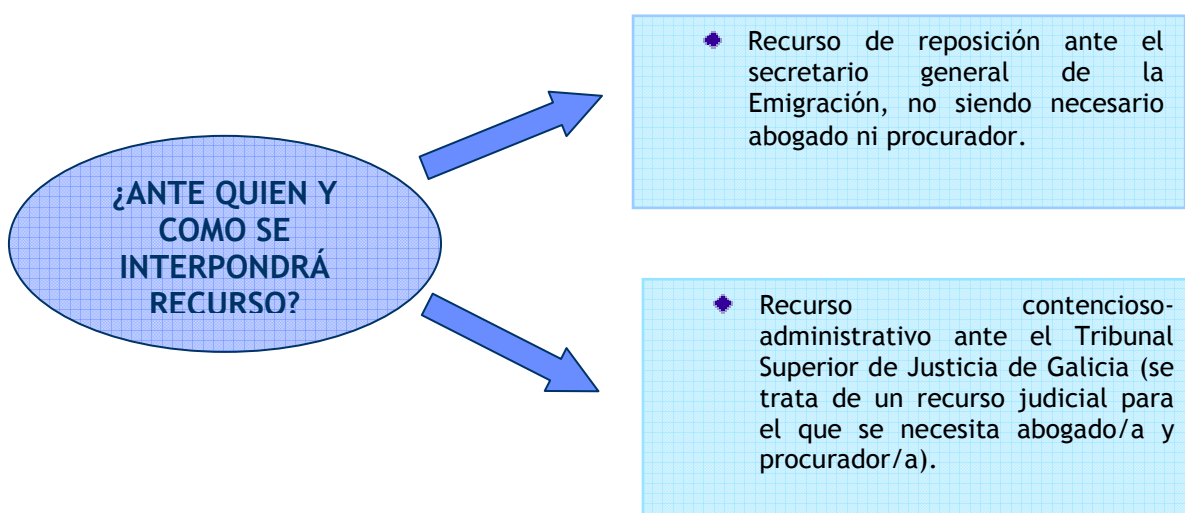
¿ANTE QUIEN Y COMO SE INTERPONDRÁ RECURSO?

Recurso de reposición ante el secretario general de la Emigración, no siendo necesario abogado ni procurador.

Recurso contencioso-administrativo ante el Tribunal Superior de Justicia de Galicia (se trata de un recurso judicial para el que se necesita abogado/a y procurador/a).